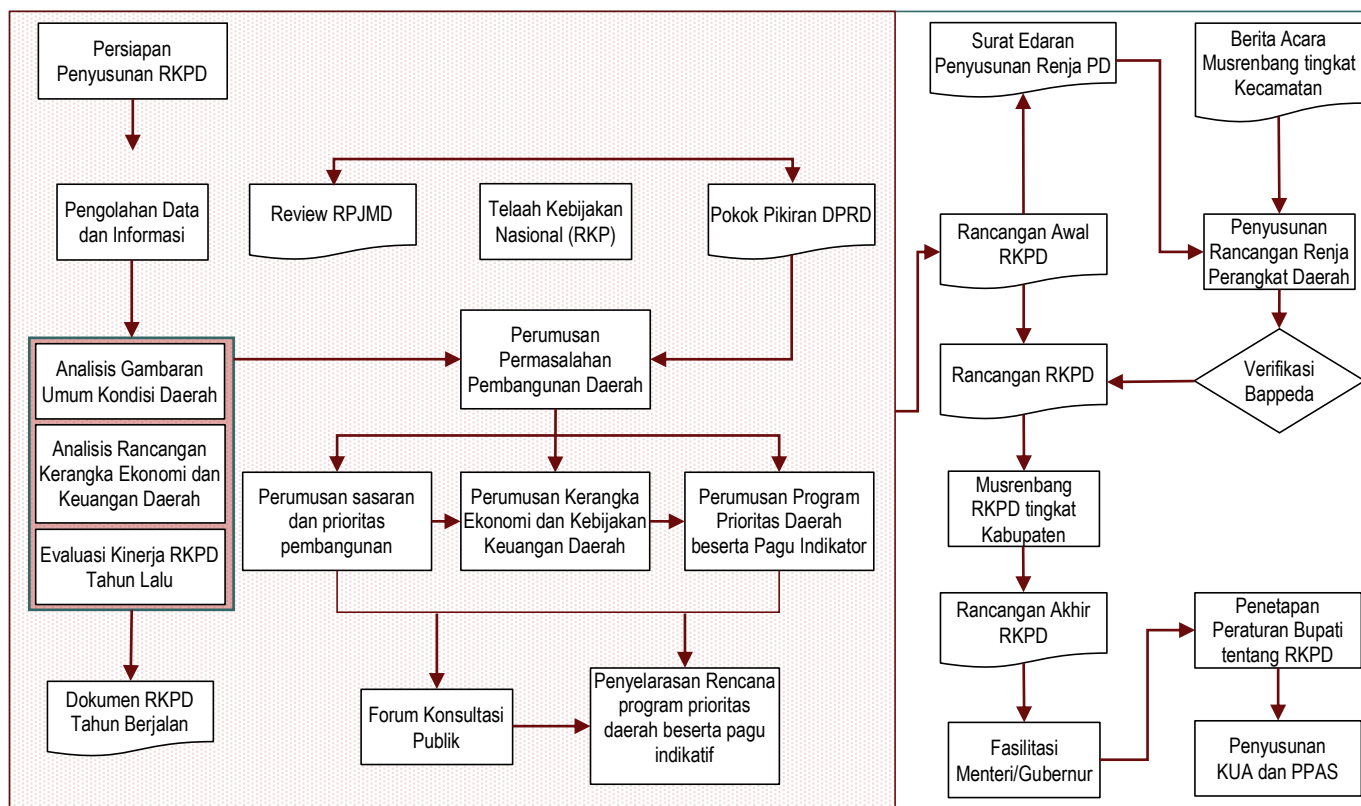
Persiapan Penyusunan RKPD

Pengolahan Data dan Informasi

Review RPJMD

Telaah Kebijakan Nasional (RKP)

Pokok Pikiran DPRD

Analisis Gambaran Umum Kondisi Daerah

Analisis Rancangan Kerangka Ekonomi dan Keuangan Daerah

Evaluasi Kinerja RKPD Tahun Lalu

Perumusan Permasalahan Pembangunan Daerah

Perumusan sasaran dan prioritas pembangunan

Perumusan Kerangka Ekonomi dan Kebijakan Keuangan Daerah

Perumusan Program Prioritas Daerah beserta Pagu Indikator

Dokumen RKPD Tahun Berjalan

Forum Konsultasi Publik

Penyelarasan Rencana program prioritas daerah beserta pagu indikatif

Surat Edaran Penyusunan Renja PD

Berita Acara Musrenbang tingkat Kecamatan

Rancangan Awal RKPD

Penyusunan Rancangan Renja Perangkat Daerah

Rancangan RKPD

Verifikasi Bappeda

Musrenbang RKPD tingkat Kabupaten

Rancangan Akhir RKPD

Penetapan Peraturan Bupati tentang RKPD

Fasilitasi Menteri/Gubernur

Penyusunan KUA dan PPAS